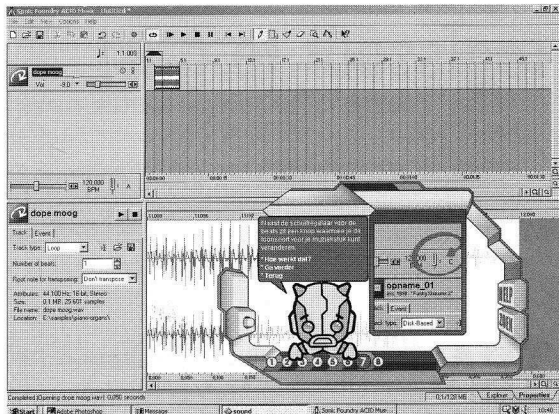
Sonic Foundry ACID Music - Untitled *

File Edit View Options Help

1.1.000

dope moog

Vol -9.0

120.000 BPM

dope moog

Track Event

Track type: Loop

Number of beats: 1

Root note for transposing: Don't transpose

Attributes: 44,100 Hz, 16 bit, Stereo
Size: 0.1 MB, 25,607 samples
File name: dope moog.wav
Location: C:\samples\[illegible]

Je ziet de schuifregelaar voor de beats en een knop waarmee je de toonsoort voor je muziekstuk kunt veranderen.

Hoe werkt dat?
Ga verder
Terug

opname_01

Event

Disk-Based

1 2 3 4 5 6 7 8

Completed: Opening dope moog.wav 0.050 seconds

0.1/128 MB

Explorer Properties

Start Adobe Photoshop Message sound Sonic Foundry ACID Mus...